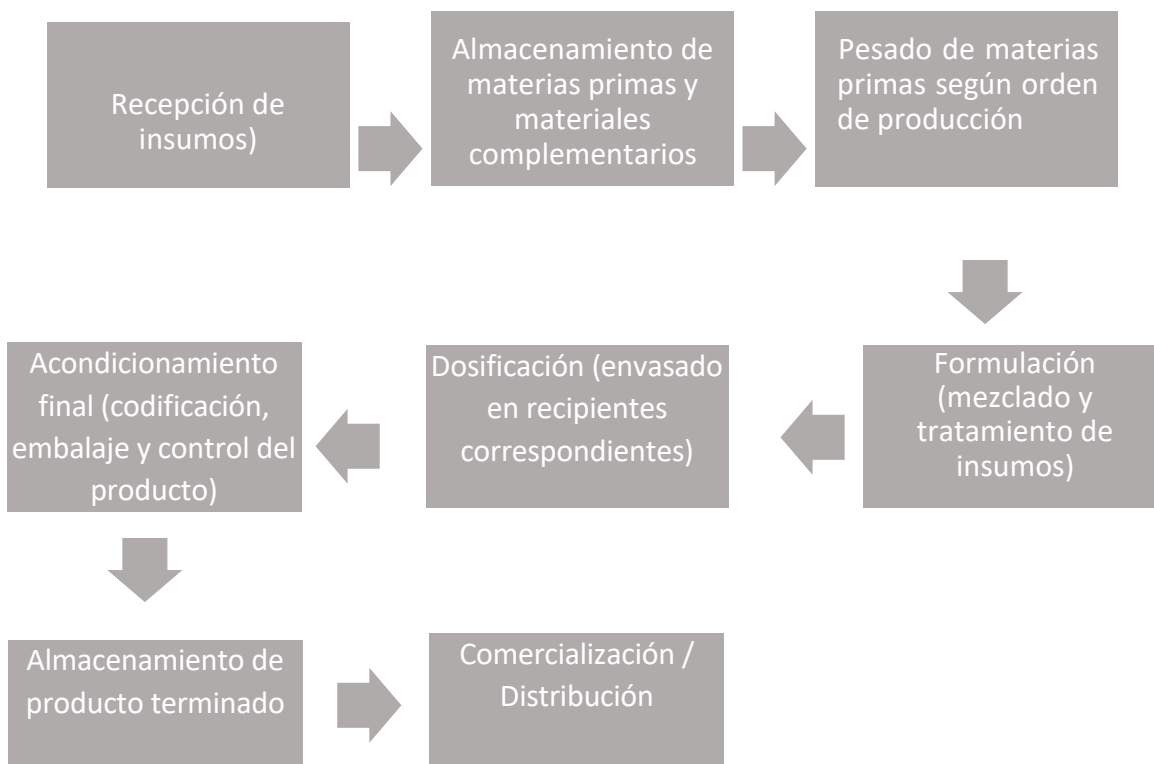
Recepción de insumos)

Almacenamiento de materias primas y materiales complementarios

Pesado de materias primas según orden de producción

Formulación (mezclado y tratamiento de insumos)

Dosificación (envasado en recipientes correspondientes)

Acondicionamiento final (codificación, embalaje y control del producto)

Almacenamiento de producto terminado

Comercialización / Distribución